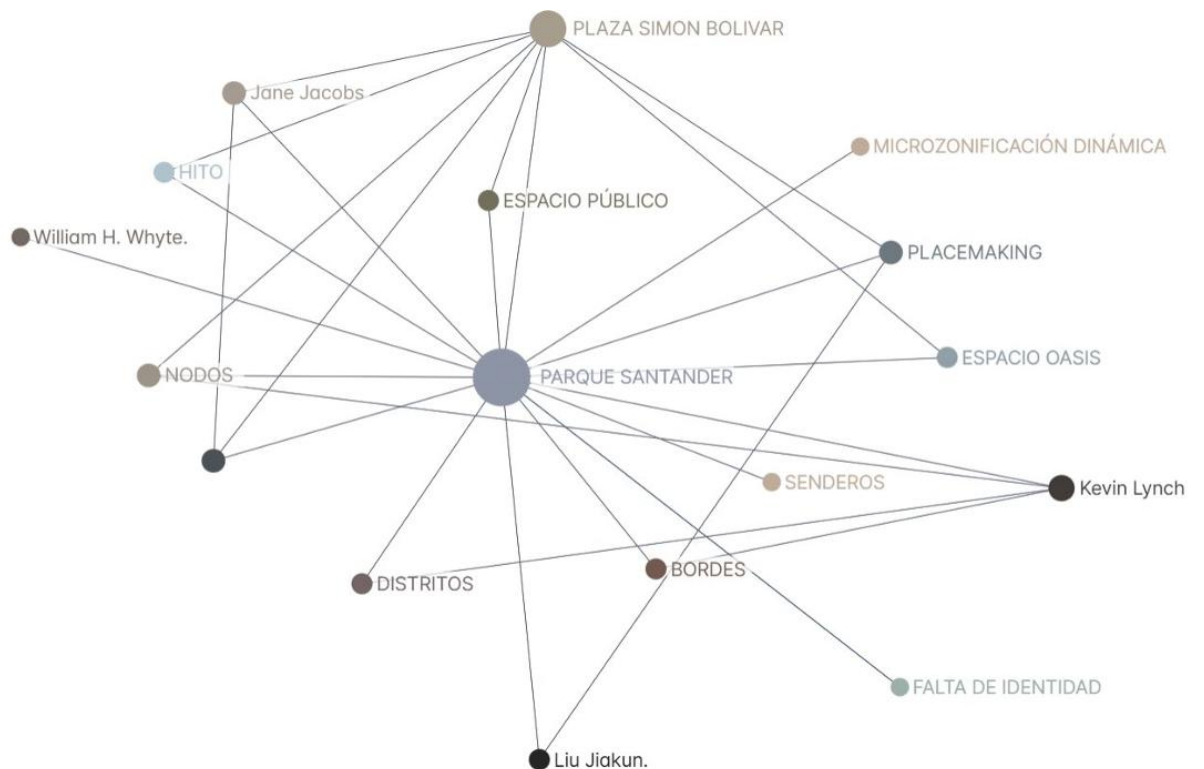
PLAZA SIMON BOLIVAR

Jane Jacobs

MICROZONIFICACIÓN DINÁMICA

HITO

ESPACIO PÚBLICO

William H. Whyte.

PLACEMAKING

ESPACIO OASIS

NODOS

PARQUE SANTANDER

SENDEROS

Kevin Lynch

DISTRITOS

BORDES

FALTA DE IDENTIDAD

Liu Jiakun.